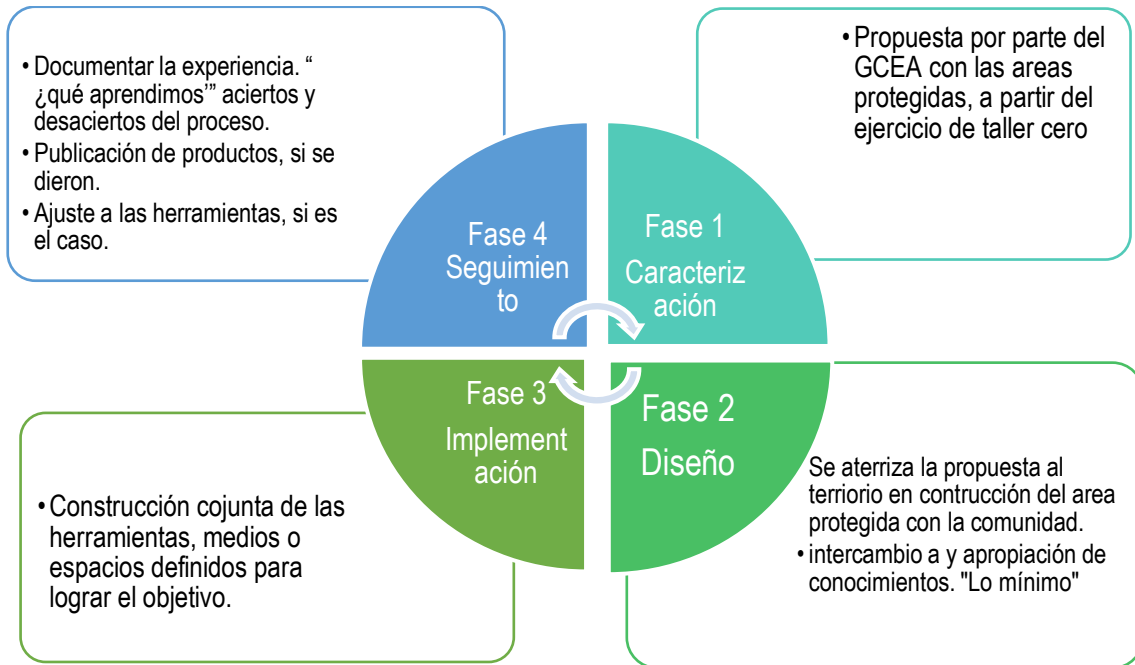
• Documentar la experiencia. " ¿qué aprendimos'" aciertos y desaciertos del proceso.
• Publicación de productos, si se dieron.
• Ajuste a las herramientas, si es el caso.

• Propuesta por parte del GCEA con las areas protegidas, a partir del ejercicio de taller cero

Fase 4 Seguimiento

Fase 1 Caracterización

Fase 3 Implementación

Fase 2 Diseño

• Construcción cojunta de las herramientas, medios o espacios definidos para lograr el objetivo.

Se aterriza la propuesta al terriorio en contrucción del area protegida con la comunidad.
• intercambio a y apropiación de conocimientos. "Lo mínimo"